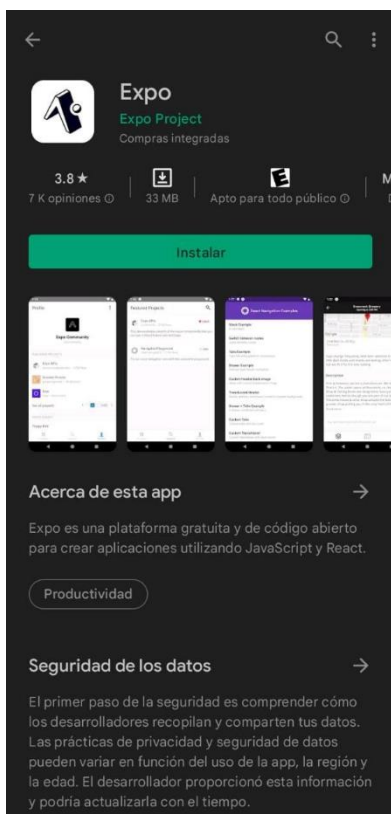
Expo

Expo Project

Compras integradas

3.8 ★

7 K opiniones ⓘ

33 MB

Apto para todo público ⓘ

M

Instalar

Acerca de esta app

Expo es una plataforma gratuita y de código abierto para crear aplicaciones utilizando JavaScript y React.

Productividad

Seguridad de los datos

El primer paso de la seguridad es comprender cómo los desarrolladores recopilan y comparten tus datos. Las prácticas de privacidad y seguridad de datos pueden variar en función del uso de la app, la región y la edad. El desarrollador proporcionó esta información y podría actualizarla con el tiempo.